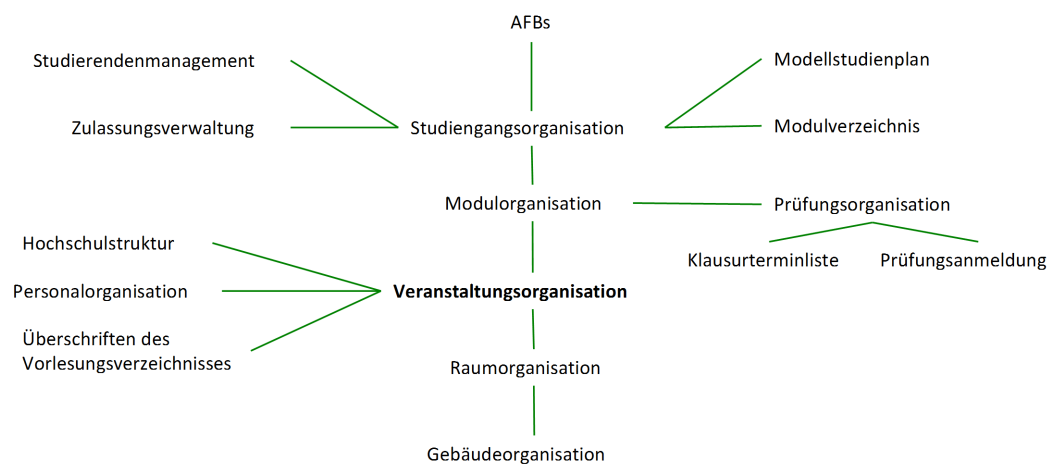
AFBs

Studierendenmanagement

Zulassungsverwaltung

Studiengangsorganisation

Modellstudienplan

Modulverzeichnis

Modulorganisation

Prüfungsorganisation

Klausurterminliste

Prüfungsanmeldung

Hochschulstruktur

Personalorganisation

Überschriften des Vorlesungsverzeichnisses

**Veranstaltungsorganisation**

Raumorganisation

Gebäudeorganisation